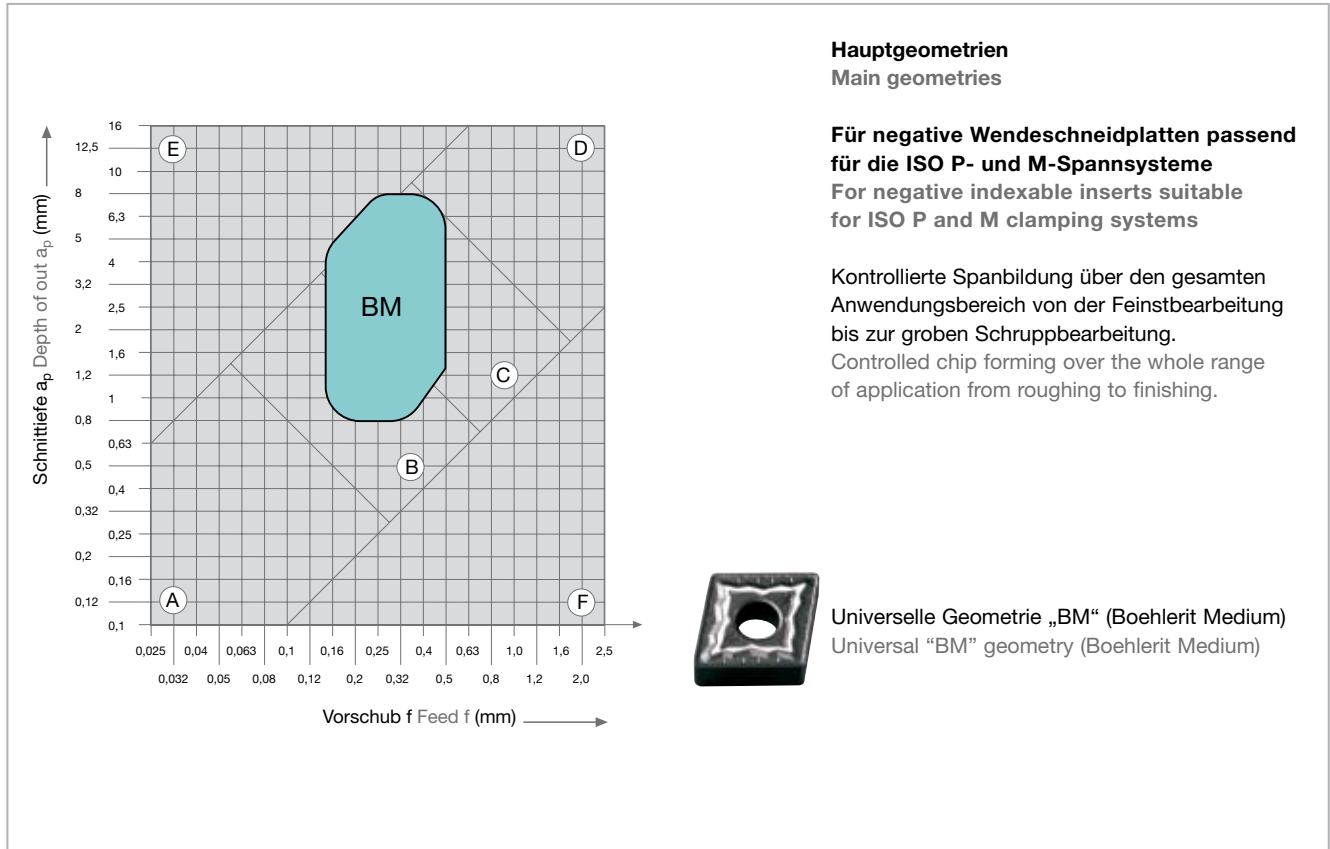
Schnittiefe $a_p$ Depth of out $a_p$ (mm)

16
12,5
10
8
6,3
5
4
3,2
2,5
2
1,6
1,2
1
0,8
0,63
0,5
0,4
0,32
0,25
0,2
0,16
0,12
0,1

E
D
BM
C
B
A
F

0,025
0,04
0,063
0,1
0,16
0,25
0,4
0,63
1,0
1,6
2,5
0,032
0,05
0,08
0,12
0,2
0,32
0,5
0,8
1,2
2,0

Vorschub f Feed f (mm)

**Hauptgeometrien**
**Main geometries**

**Für negative Wendeschneidplatten passend für die ISO P- und M-Spannsysteme**
**For negative indexable inserts suitable for ISO P and M clamping systems**

Kontrollierte Spanbildung über den gesamten Anwendungsbereich von der Feinstbearbeitung bis zur groben Schruppbearbeitung.
Controlled chip forming over the whole range of application from roughing to finishing.

Universelle Geometrie „BM“ (Boehlerit Medium)
Universal “BM” geometry (Boehlerit Medium)